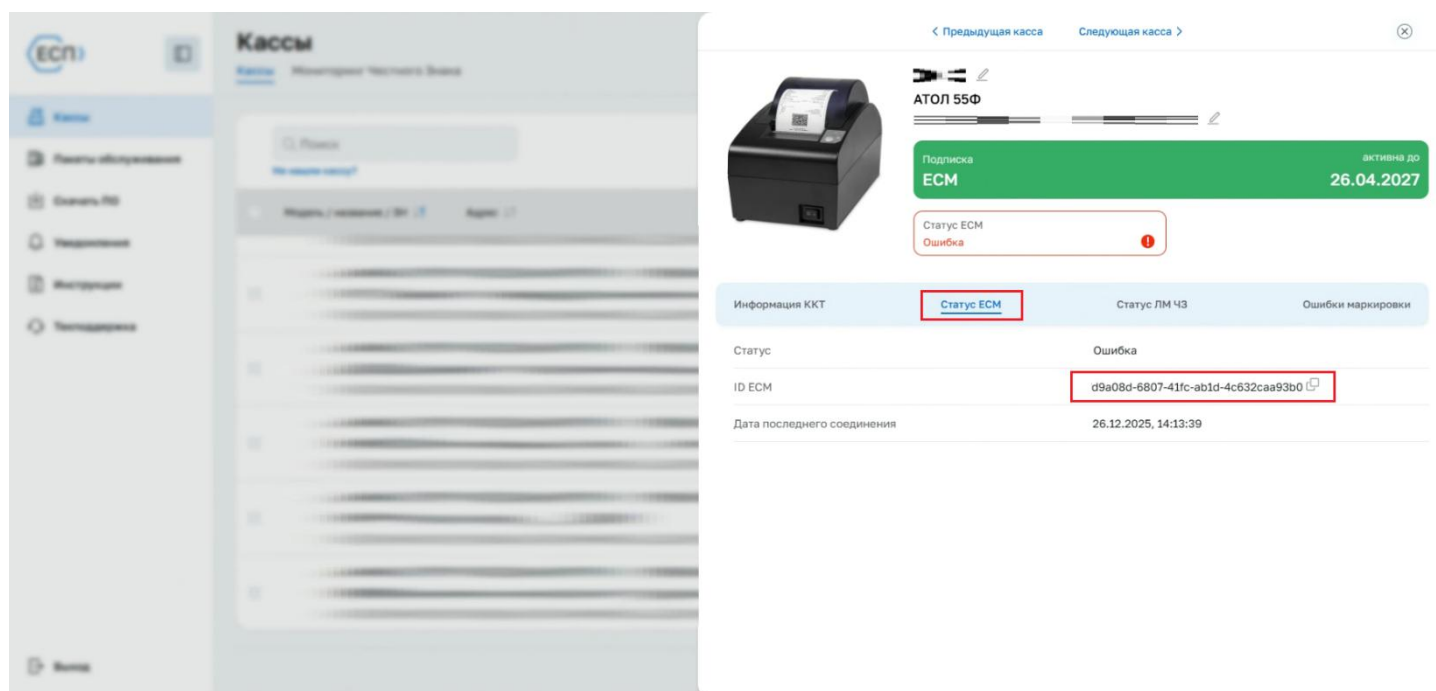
ЕСП

Кассы

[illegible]

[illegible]

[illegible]

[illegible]

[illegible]

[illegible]

Кассы
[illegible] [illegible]

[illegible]

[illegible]

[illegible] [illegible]

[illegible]

< Предыдущая касса Следующая касса >

АТОЛ 55Ф

Подписка
ЕСМ
активна до
26.04.2027

Статус ЕСМ
Ошибка

Информация ККТ
Статус ЕСМ
Статус ЛМ ЧЗ
Ошибки маркировки

| Статус | Ошибка |
|---|---|
| ID ЕСМ | d9a08d-6807-41fc-ab1d-4c632caa93b0 |
| Дата последнего соединения | 26.12.2025, 14:13:39 |